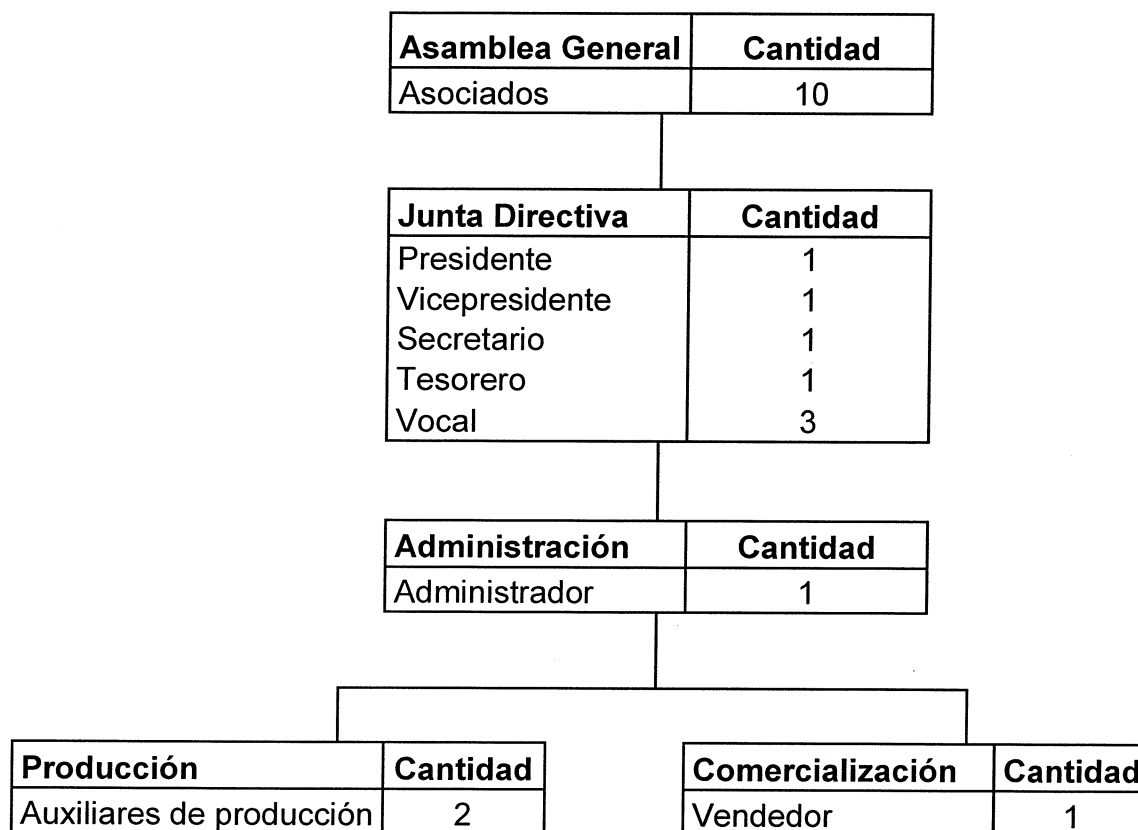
| Asamblea General | Cantidad |
|---|---|
| Asociados | 10 |

| Junta Directiva | Cantidad |
|---|---|
| Presidente | 1 |
| Vicepresidente | 1 |
| Secretario | 1 |
| Tesorero | 1 |
| Vocal | 3 |

| Administración | Cantidad |
|---|---|
| Administrador | 1 |

| Producción | Cantidad |
|---|---|
| Auxiliares de producción | 2 |

| Comercialización | Cantidad |
|---|---|
| Vendedor | 1 |